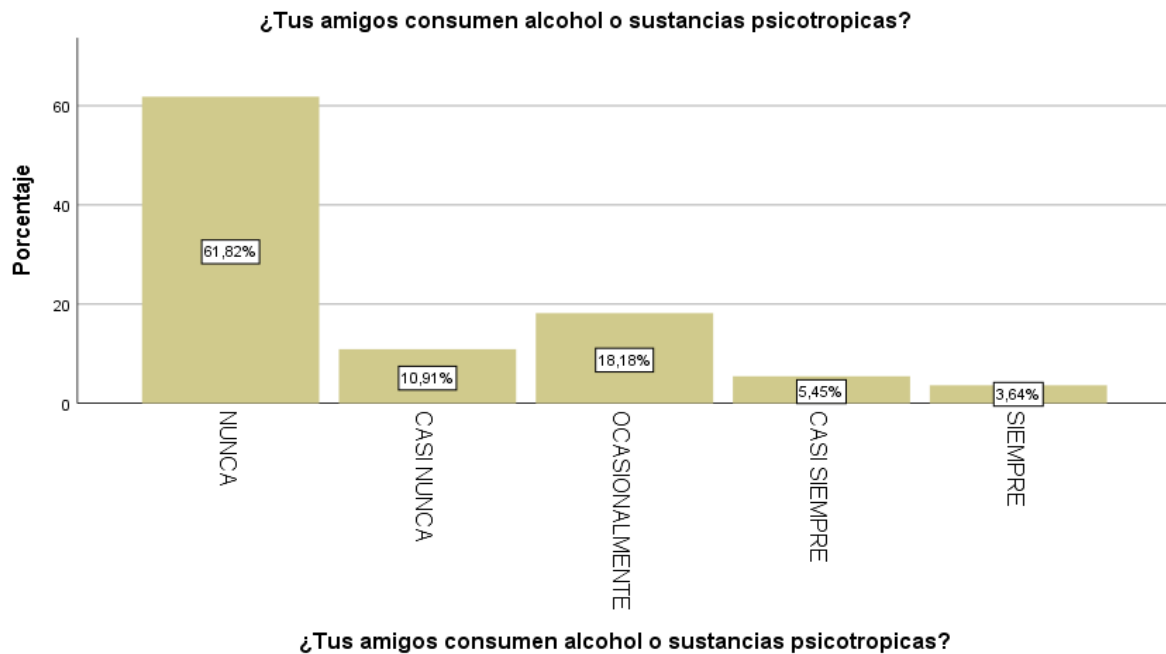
¿Tus amigos consumen alcohol o sustancias psicotropicas?

Porcentaje

60
40
20
0

61,82%
10,91%
18,18%
5,45%
3,64%

NUNCA
CASI NUNCA
OCASIONALMENTE
CASI SIEMPRE
SIEMPRE

¿Tus amigos consumen alcohol o sustancias psicotropicas?